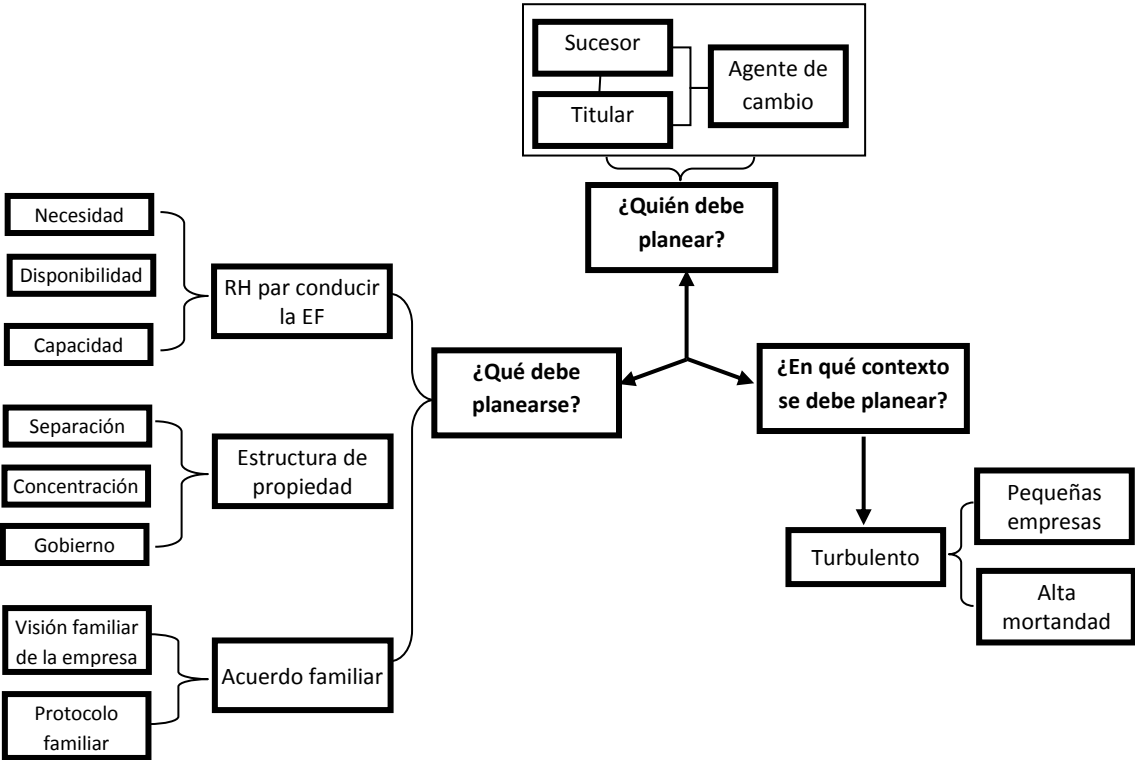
Sucesor

Titular

Agente de cambio

¿Quién debe planear?

Necesidad

Disponibilidad

Capacidad

RH par conducir la EF

¿Qué debe planearse?

¿En qué contexto se debe planear?

Separación

Concentración

Gobierno

Estructura de propiedad

Turbulento

Pequeñas empresas

Alta mortandad

Visión familiar de la empresa

Protocolo familiar

Acuerdo familiar